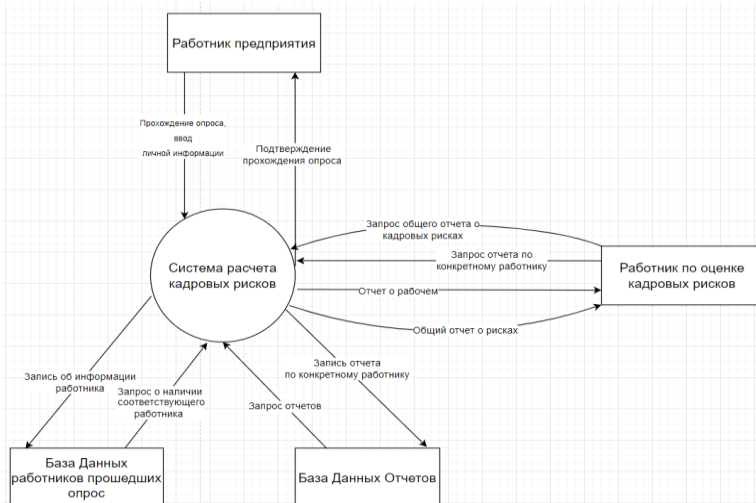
Работник предприятия

Прохождение опроса, ввод личной информации

Подтверждение прохождения опроса

Запрос общего отчета о кадровых рисках

Запрос отчета по конкретному работнику

Система расчета кадровых рисков

Работник по оценке кадровых рисков

Отчет о рабочем

Общий отчет о рисках

Запись об информации работника

Запрос о наличии соотвествующего работника

Запрос отчетов

Запись отчета по конкретному работнику

База Данных работников прошедших опрос

База Данных Отчетов